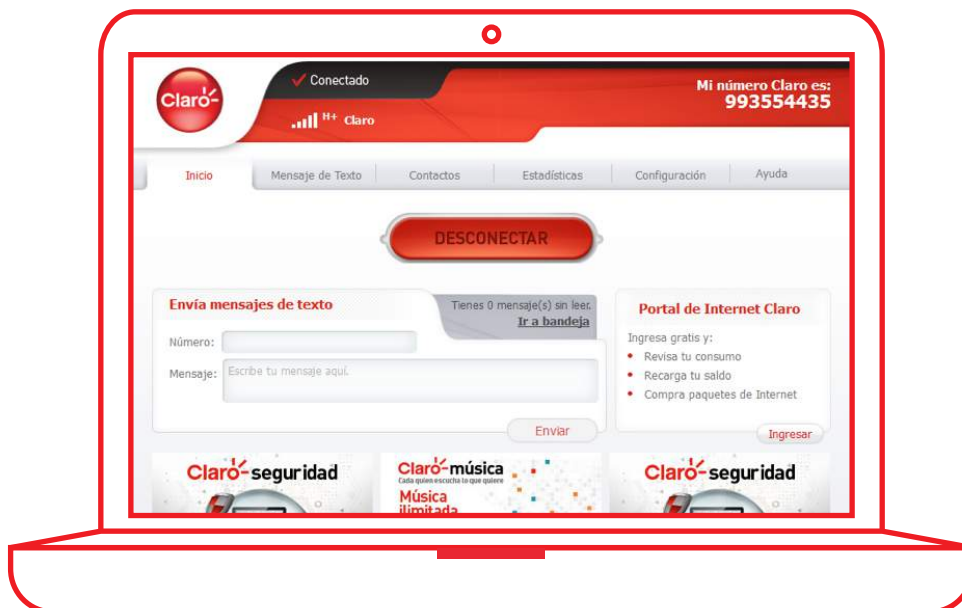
Claro

Conectado

H+ Claro

Mi número Claro es:
993554435

Inicio | Mensaje de Texto | Contactos | Estadísticas | Configuración | Ayuda

DESCONECTAR

Envía mensajes de texto

Tienes 0 mensaje(s) sin leer.
Ir a bandeja

Número:

Mensaje: Escribe tu mensaje aquí.

Enviar

Portal de Internet Claro

Ingresa gratis y:
• Revisa tu consumo
• Recarga tu saldo
• Compra paquetes de Internet

Ingresar

Claro seguridad

Claro música
Cada quien escucha lo que quiere
Música ilimitada

Claro seguridad